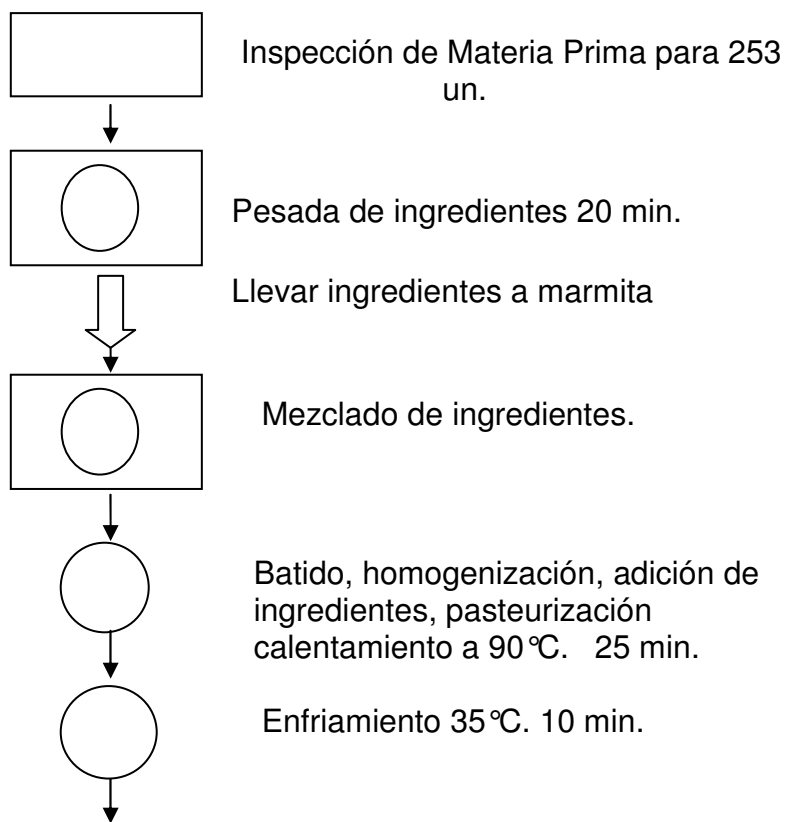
Inspección de Materia Prima para 253 un.

Pesada de ingredientes 20 min.

Llevar ingredientes a marmita

Mezclado de ingredientes.

Batido, homogenización, adición de ingredientes, pasteurización calentamiento a 90℃. 25 min.

Enfriamiento 35℃. 10 min.